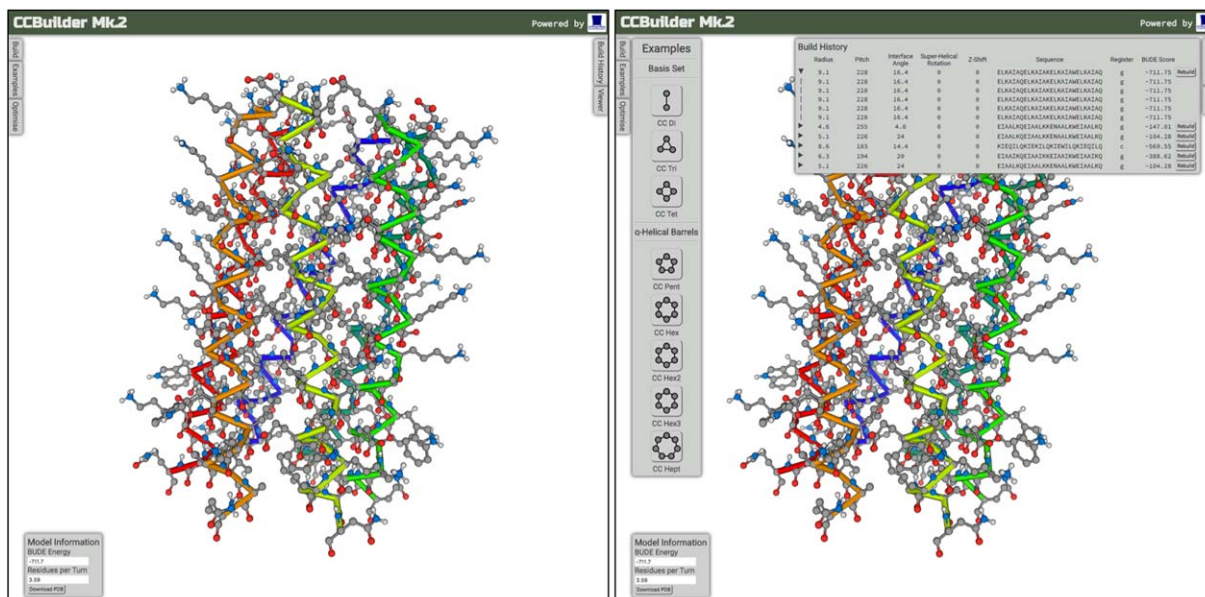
CCBuilder Mk.2

Powered by

Build

Examples

Optimise

Build History

Viewer

Model Information
BUDE Energy
-711.7
Residues per Turn
3.59
Download PDB

CCBuilder Mk.2

Powered by

Build

Examples

Optimise

Examples
Basis Set
CC Di
CC Tri
CC Tet
α-Helical Barrels
CC Pent
CC Hex
CC Hex2
CC Hex3
CC Hept

Build History

| | Radius | Pitch | Interface Angle | Super-Helical Rotation | Z-Shift | Sequence | Register | BUDE Score | |
|---|---|---|---|---|---|---|---|---|---|
| ▼ | 9.1 | 228 | 16.4 | 0 | 0 | ELKAIAQELKAIAKELKAIAWELKAIAQ | g | -711.75 | Rebuild |
| \| | 9.1 | 228 | 16.4 | 0 | 0 | ELKAIAQELKAIAKELKAIAWELKAIAQ | g | -711.75 | |
| \| | 9.1 | 228 | 16.4 | 0 | 0 | ELKAIAQELKAIAKELKAIAWELKAIAQ | g | -711.75 | |
| \| | 9.1 | 228 | 16.4 | 0 | 0 | ELKAIAQELKAIAKELKAIAWELKAIAQ | g | -711.75 | |
| \| | 9.1 | 228 | 16.4 | 0 | 0 | ELKAIAQELKAIAKELKAIAWELKAIAQ | g | -711.75 | |
| \| | 9.1 | 228 | 16.4 | 0 | 0 | ELKAIAQELKAIAKELKAIAWELKAIAQ | g | -711.75 | |
| ▶ | 4.6 | 255 | 4.8 | 0 | 0 | EIAALKQEIAALKKENAALKWEIAALKQ | g | -147.81 | Rebuild |
| ▶ | 5.1 | 226 | 24 | 0 | 0 | EIAALKQEIAALKKENAALKWEIAALKQ | g | -184.28 | Rebuild |
| ▶ | 8.6 | 183 | 14.4 | 0 | 0 | KIEQILQKIEKILQKIEWILQKIEQILQ | c | -569.55 | Rebuild |
| ▶ | 6.3 | 194 | 20 | 0 | 0 | EIAAIKQEIAAIKKEIAAIKWEIAAIKQ | g | -388.62 | Rebuild |
| ▶ | 5.1 | 226 | 24 | 0 | 0 | EIAALKQEIAALKKENAALKWEIAALKQ | g | -184.28 | Rebuild |

Model Information
BUDE Energy
-711.7
Residues per Turn
3.59
Download PDB